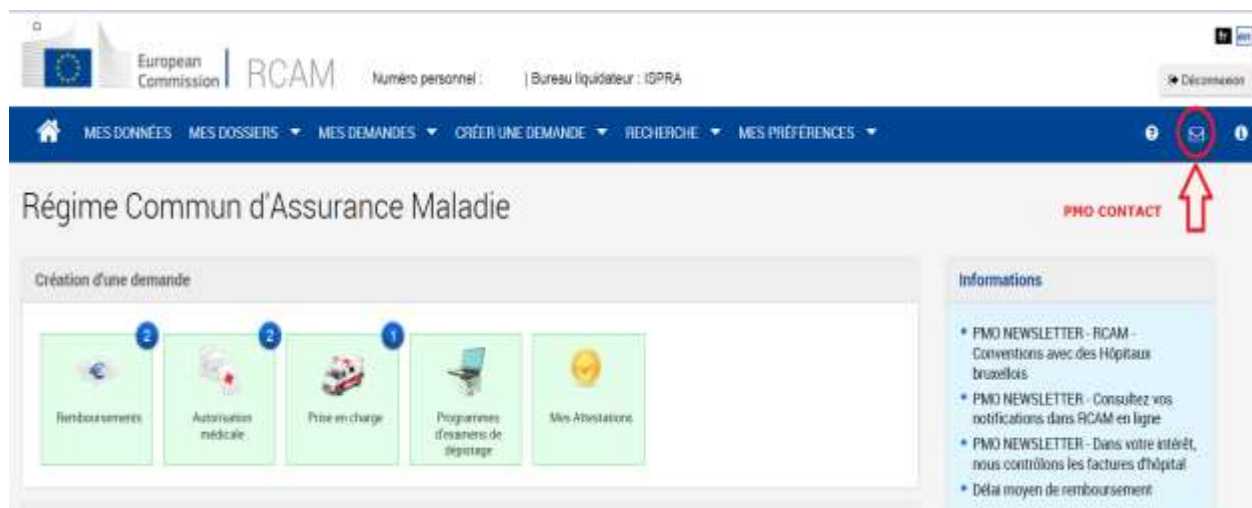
European Commission | RCAM Numéro personnel : | Bureau liquidateur : ISPRA

fr en

Déconnexion

MES DONNÉES MES DOSSIERS ▾ MES DEMANDES ▾ CRÉER UNE DEMANDE ▾ RECHERCHE ▾ MES PRÉFÉRENCES ▾

Régime Commun d'Assurance Maladie

PMO CONTACT

Création d'une demande

2 Remboursements

2 Autorisation médicale

1 Prise en charge

Programmes d'examens de dépistage

Mes Attestations

Informations

• PMO NEWSLETTER - RCAM - Conventions avec des Hôpitaux bruxellois
• PMO NEWSLETTER - Consultez vos notifications dans RCAM en ligne
• PMO NEWSLETTER - Dans votre intérêt, nous contrôlons les factures d'hôpital
• Délai moyen de remboursement